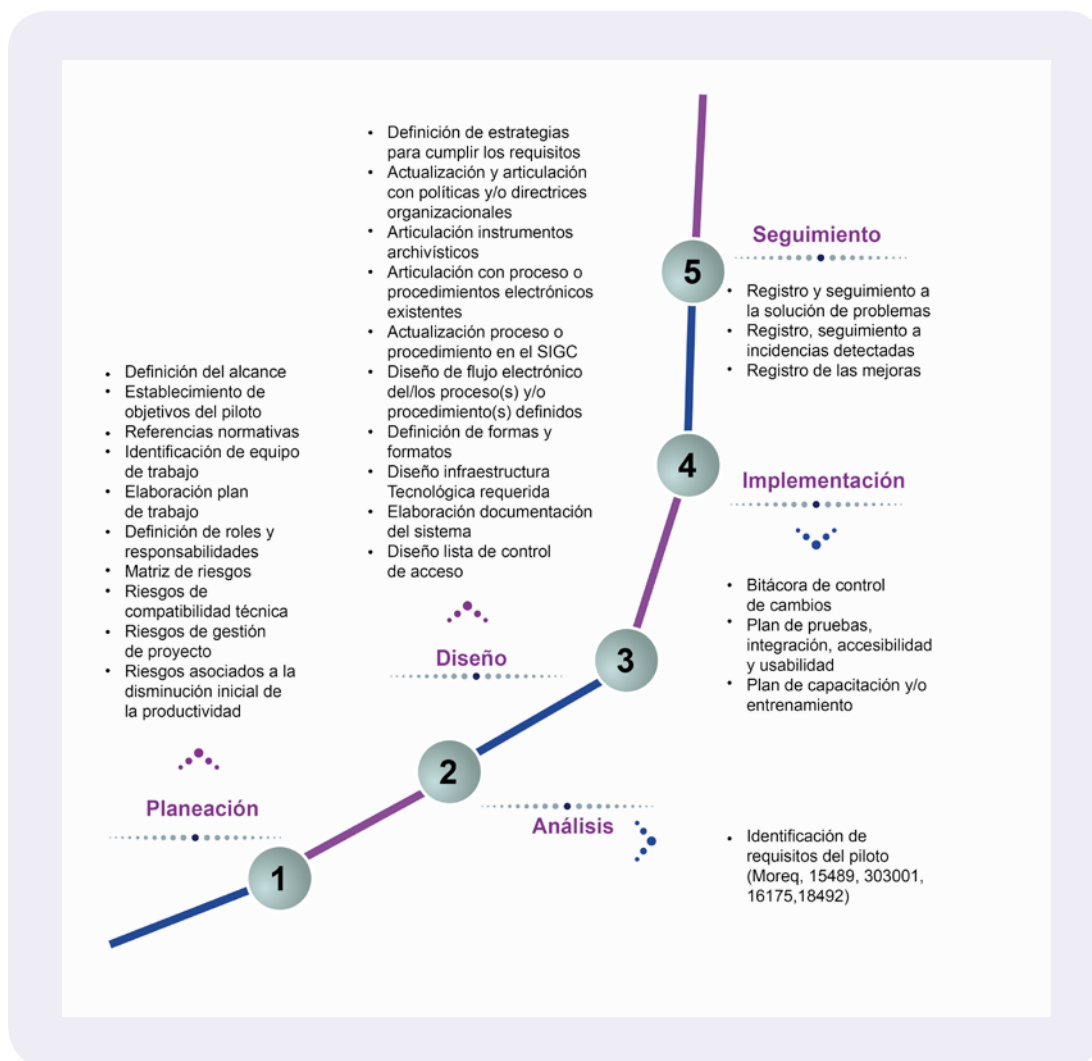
- Definición de estrategias para cumplir los requisitos
- Actualización y articulación con políticas y/o directrices organizacionales
- Articulación instrumentos archivísticos
- Articulación con proceso o procedimientos electrónicos existentes
- Actualización proceso o procedimiento en el SIGC
- Diseño de flujo electrónico del/los proceso(s) y/o procedimiento(s) definidos
- Definición de formas y formatos
- Diseño infraestructura Tecnológica requerida
- Elaboración documentación del sistema
- Diseño lista de control de acceso

Seguimiento

5

- Registro y seguimiento a la solución de problemas
- Registro, seguimiento a incidencias detectadas
- Registro de las mejoras

- Definición del alcance
- Establecimiento de objetivos del piloto
- Referencias normativas
- Identificación de equipo de trabajo
- Elaboración plan de trabajo
- Definición de roles y responsabilidades
- Matriz de riesgos
- Riesgos de compatibilidad técnica
- Riesgos de gestión de proyecto
- Riesgos asociados a la disminución inicial de la productividad

4

Implementación

- Bitácora de control de cambios
- Plan de pruebas, integración, accesibilidad y usabilidad
- Plan de capacitación y/o entrenamiento

Diseño

3

2

Planeación

Análisis

1

- Identificación de requisitos del piloto (Moreq, 15489, 303001, 16175,18492)